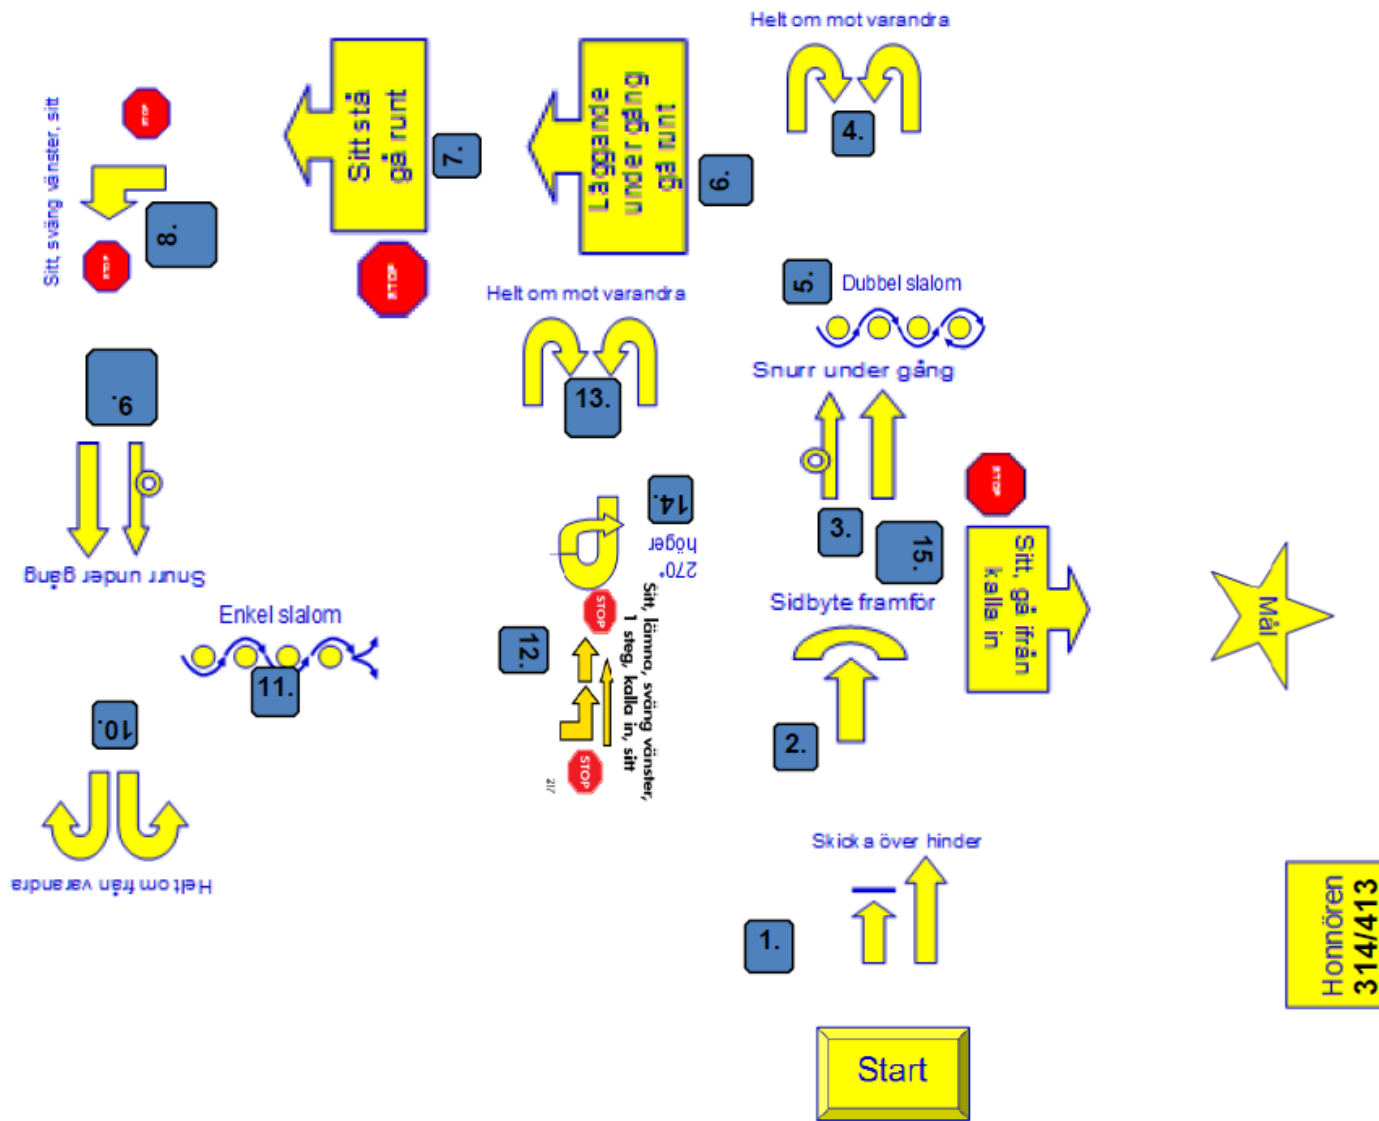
Helt om mot varandra

4.

Lägg ande under gång gå runt

6.

Sitt stå gå runt

7.

Sitt, sväng vänster, sitt

STOP

8.

STOP

STOP

5.

Dubbel slalom

Helt om mot varandra

Snurr under gång

13.

9.

Snurr under gång

STOP

14.

270° höger

3.

15.

Sitt, gå ifrån kalla in

Mål

Sidbyte framför

Enkel slalom

11.

12.

STOP

Sitt, lämna, sväng vänster, 1 steg, kalla in, sitt

STOP

2.

10.

Helt om från varandra

Skicka över hinder

1.

Honnören 314/413

Start